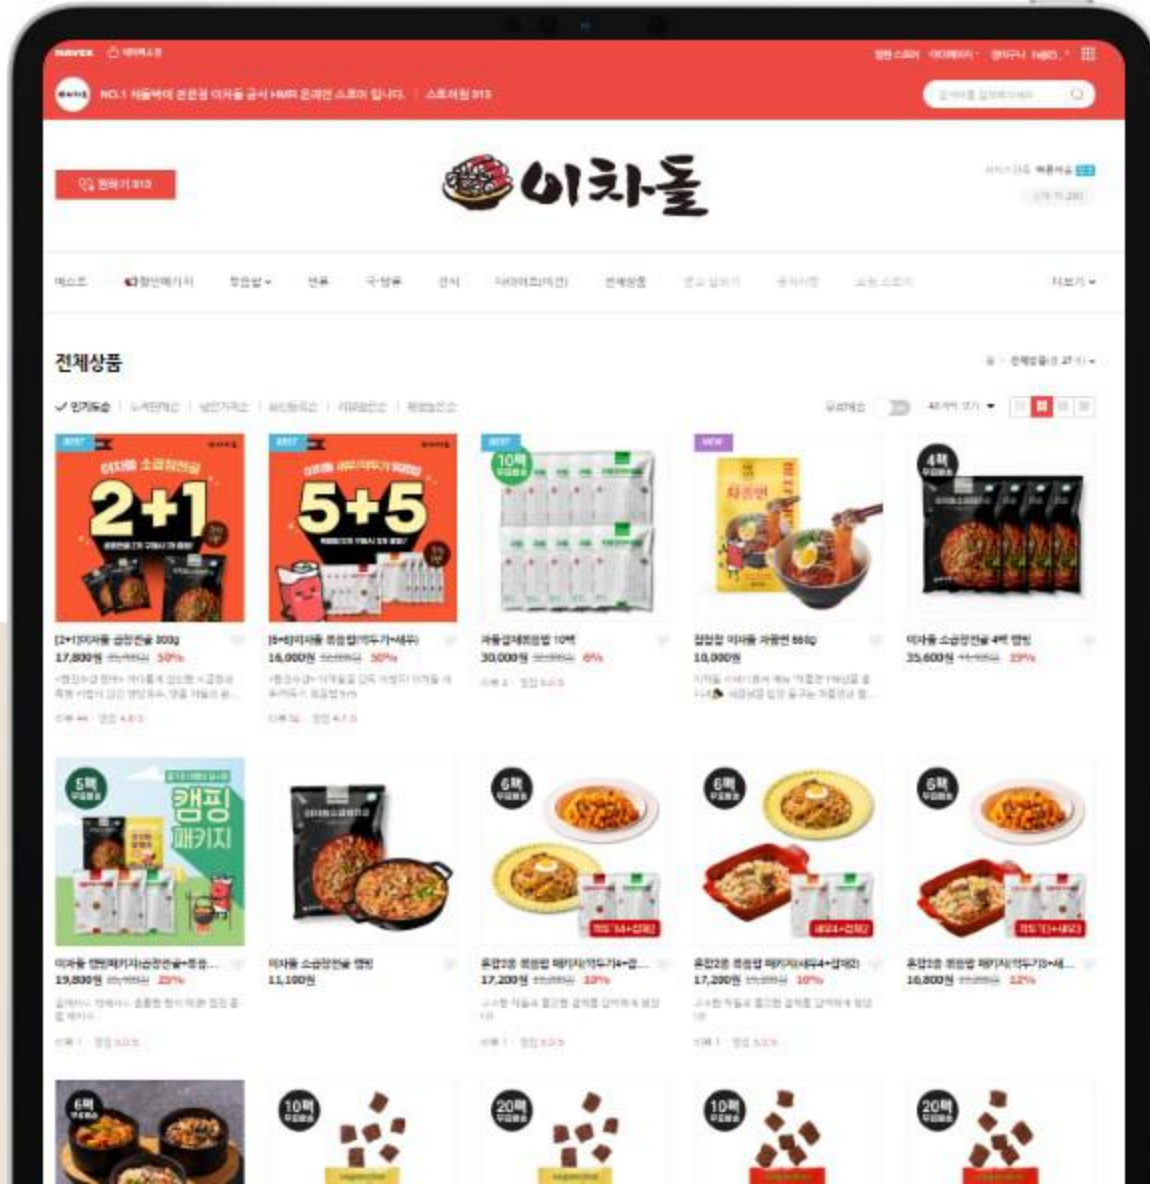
NAVER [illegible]

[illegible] | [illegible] | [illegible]

NO.1 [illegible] 이차돌 공식 HMR 온라인 스토어 입니다. | 스토어찜 313

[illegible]

찜하기 313

이차돌

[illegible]

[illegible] | 할인패키지 | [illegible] | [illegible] | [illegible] | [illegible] | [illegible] | 전체상품 | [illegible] | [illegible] | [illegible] | 더보기

전체상품

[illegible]

✓ 인기도순 | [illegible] | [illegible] | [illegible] | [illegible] | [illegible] | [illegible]

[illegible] | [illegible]

BEST
2+1
[2+1]이차돌 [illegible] 300g
17,800원 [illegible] 50%
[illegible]

BEST
5+5
[5+5]이차돌 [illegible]
16,000원 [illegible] 50%
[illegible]

BEST
10팩
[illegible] 10팩
30,000원 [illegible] 6%
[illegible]

NEW
차돌면
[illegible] 이차돌 차돌면 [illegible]
10,000원
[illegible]

4팩
이차돌 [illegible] 4팩 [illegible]
35,600원 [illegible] 29%

5팩
캠핑 패키지
이차돌 캠핑패키지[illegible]
19,800원 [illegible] 29%
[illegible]

이차돌 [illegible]
11,100원

6팩
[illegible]
17,200원 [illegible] 10%
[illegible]

6팩
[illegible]
17,200원 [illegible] 10%
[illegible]

6팩
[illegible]
16,800원 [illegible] 12%

6팩

10팩

20팩

10팩

20팩